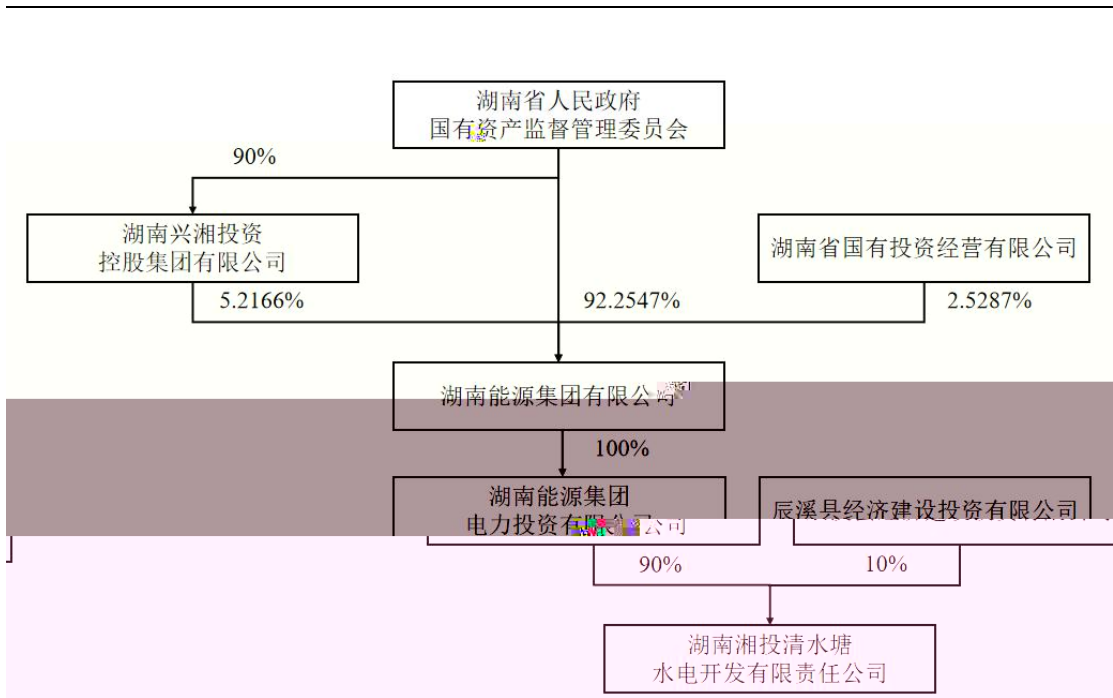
湖南省人民政府
国有资产监督管理委员会

90%

湖南兴湘投资
控股集团有限公司

湖南省国有投资经营有限公司

5.2166%

92.2547%

2.5287%

湖南能源集团有限公司

100%

湖南能源集团
电力投资有限公司

辰溪县经济建设投资有限公司

90%

10%

湖南湘投清水塘
水电开发有限责任公司